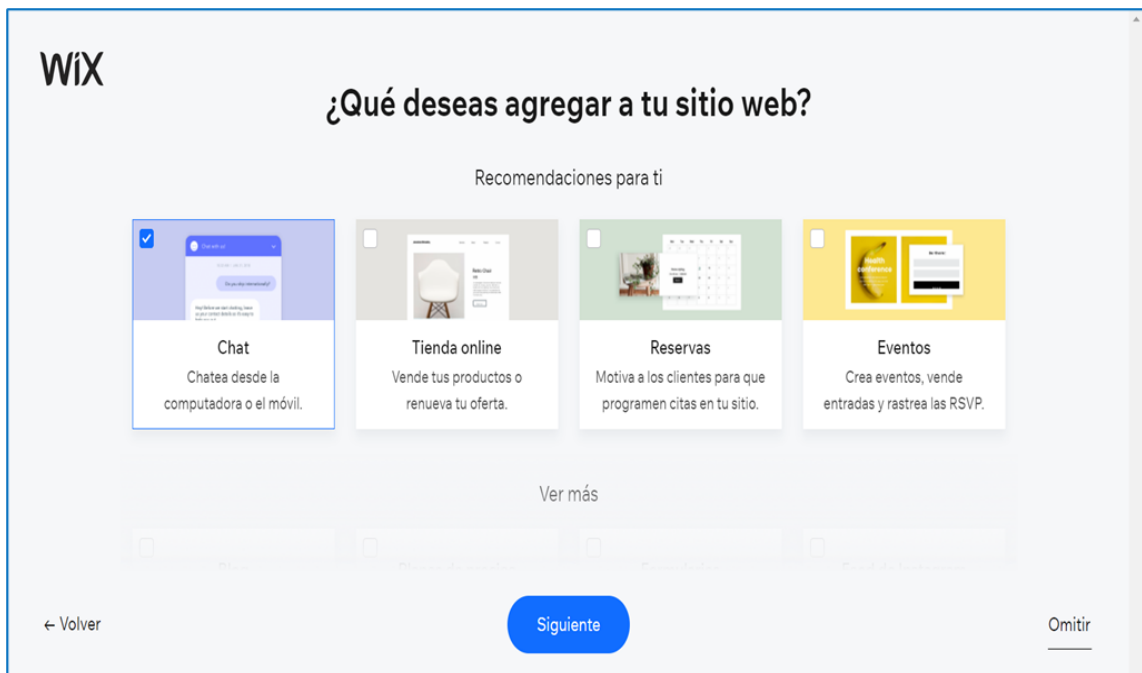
WiX

¿Qué deseas agregar a tu sitio web?

Recomendaciones para ti

Chat
Chatea desde la computadora o el móvil.

Tienda online
Vende tus productos o renueva tu oferta.

Reservas
Motiva a los clientes para que programen citas en tu sitio.

Eventos
Crea eventos, vende entradas y rastrea las RSVP.

Ver más

← Volver

Siguiente

Omitir